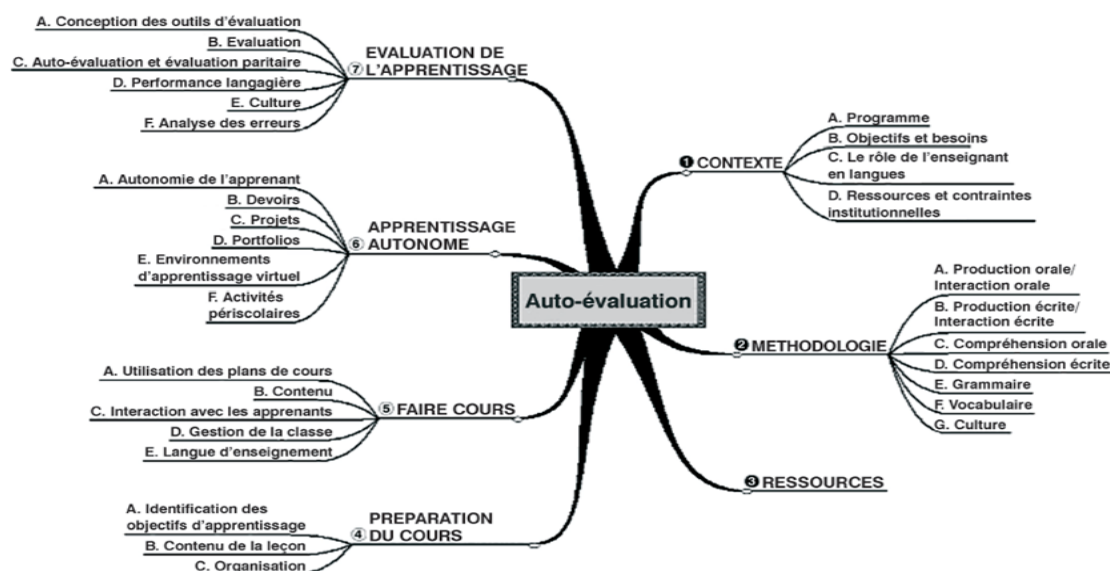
Auto-évaluation

❶ CONTEXTE
A. Programme
B. Objectifs et besoins
C. Le rôle de l'enseignant en langues
D. Ressources et contraintes institutionnelles

❷ METHODOLOGIE
A. Production orale/ Interaction orale
B. Production écrite/ Interaction écrite
C. Compréhension orale
D. Compréhension écrite
E. Grammaire
F. Vocabulaire
G. Culture

❸ RESSOURCES

④ PREPARATION DU COURS
A. Identification des objectifs d'apprentissage
B. Contenu de la leçon
C. Organisation

⑤ FAIRE COURS
A. Utilisation des plans de cours
B. Contenu
C. Interaction avec les apprenants
D. Gestion de la classe
E. Langue d'enseignement

⑥ APPRENTISSAGE AUTONOME
A. Autonomie de l'apprenant
B. Devoirs
C. Projets
D. Portfolios
E. Environnements d'apprentissage virtuel
F. Activités périscolaires

⑦ EVALUATION DE L'APPRENTISSAGE
A. Conception des outils d'évaluation
B. Evaluation
C. Auto-évaluation et évaluation paritaire
D. Performance langagière
E. Culture
F. Analyse des erreurs